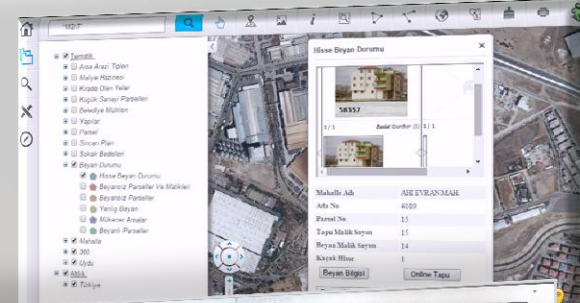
Tematik
Arsa Arazi Tipleri
Maliye Hazinesi
Kirada Olan Yerler
Küçük Sanayi Parselleri
Belediye Mülkleri
Yapılar
Parsel
Sincan Planı
Sokak Bedelleri
Beyan Durumu
Hisse Beyan Durumu
Beyansız Parseller Ve Malikleri
Beyansız Parseller
Yanlış Beyan
Mükerrer Alanlar
Beyanlı Parseller
Mahalle
360
Uydu
Altlık
Türkiye

Hisse Beyan Durumu
58357
Belirt Dosyalar (1)
1 / 1
1 / 1

| Mahalle Adı | AHİ EVRAN MAH. |
|---|---|
| Ada No | 40809 |
| Parsel No | 15 |
| Tapu Malik Sayısı | 15 |
| Beyan Malik Sayısı | 14 |
| Kayıp Hisse | 1 |

Beyan Bilgisi
Online Tapu